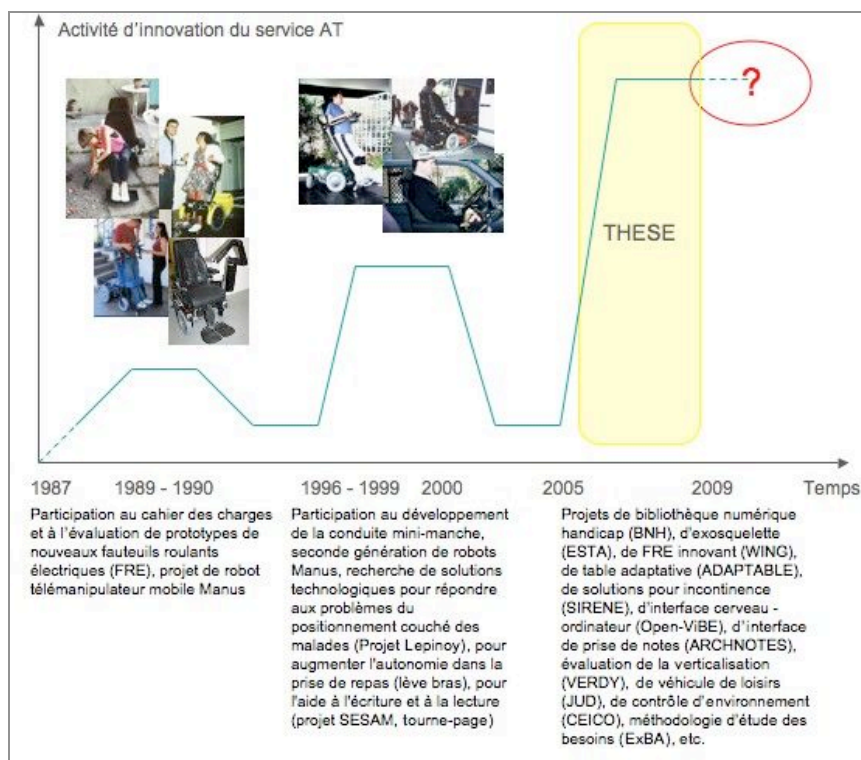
Activité d'innovation du service AT

?

THESE

1987

1989 - 1990

1996 - 1999

2000

2005

2009

Temps

Participation au cahier des charges et à l'évaluation de prototypes de nouveaux fauteuils roulants électriques (FRE), projet de robot télémanipulateur mobile Manus

Participation au développement de la conduite mini-manche, seconde génération de robots Manus, recherche de solutions technologiques pour répondre aux problèmes du positionnement couché des malades (Projet Lepinoy), pour augmenter l'autonomie dans la prise de repas (lève bras), pour l'aide à l'écriture et à la lecture (projet SESAM, tourne-page)

Projets de bibliothèque numérique handicap (BNH), d'exosquelette (ESTA), de FRE innovant (WING), de table adaptative (ADAPTABLE), de solutions pour incontinence (SIRENE), d'interface cerveau - ordinateur (Open-ViBE), d'interface de prise de notes (ARCHNOTES), évaluation de la verticalisation (VERDY), de véhicule de loisirs (JUD), de contrôle d'environnement (CEICO), méthodologie d'étude des besoins (ExBA), etc.